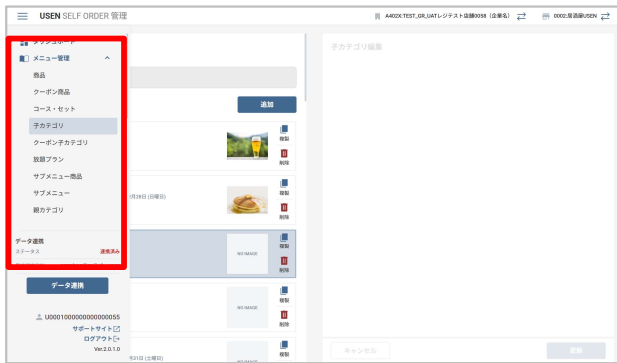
USEN SELF ORDER 管理

A402X:TEST_GR_UATレジステ店舗0058（企業名）

0002:居酒屋USEN

メニュー管理

商品

クーポン商品

コース・セット

子カテゴリ

クーポン子カテゴリ

放題プラン

サブメニュー商品

サブメニュー

親カテゴリ

データ連携

ステータス

連携済み

データ連携

U00010000000000055

サポートサイト

ログアウト

Ver.2.0.1.0

追加

複製

削除

月28日（日曜日）

複製

削除

NO IMAGE

複製

削除

NO IMAGE

複製

削除

月31日（土曜日）

NO IMAGE

複製

子カテゴリ編集

キャンセル

更新